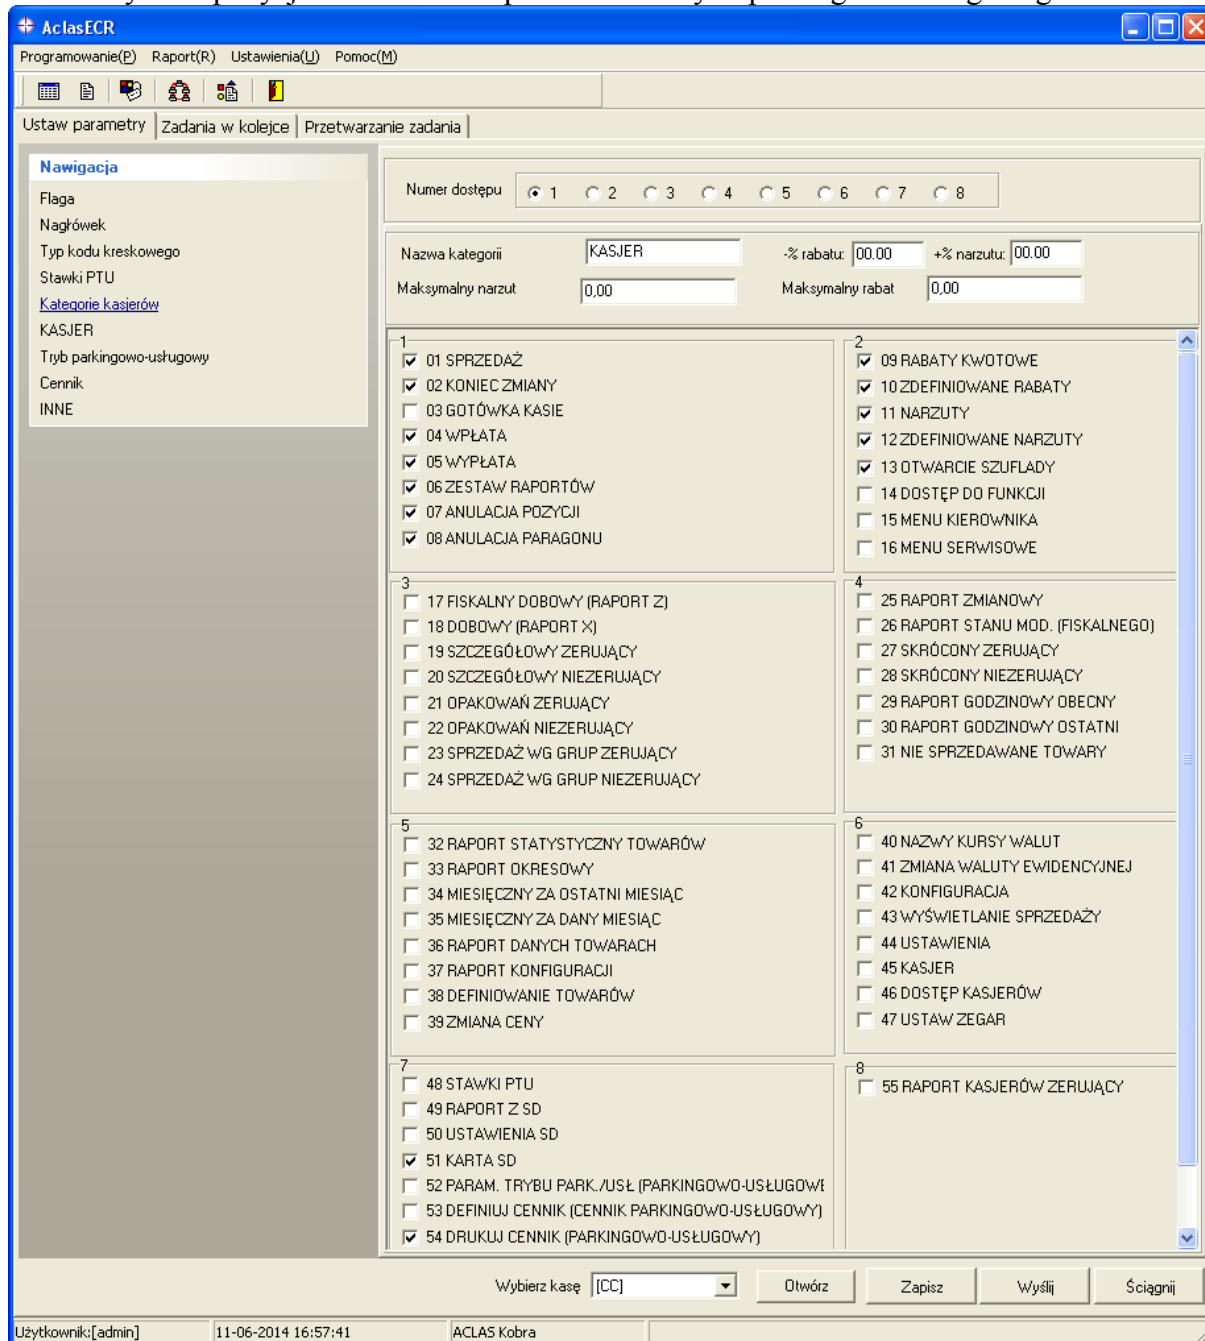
AclasECR

Programowanie(P) Raport(R) Ustawienia(U) Pomoc(M)

Ustaw parametry | Zadania w kolejce | Przetwarzanie zadania

Nawigacja
Flaga
Nagłówek
Typ kodu kreskowego
Stawki PTU
Kategorie kasjerów
KASJER
Tryb parkingowo-usługowy
Cennik
INNE

Numer dostępu 1 2 3 4 5 6 7 8

Nazwa kategorii KASJER -% rabatu: 00.00 +% narzutu: 00.00
Maksymalny narzut 0,00 Maksymalny rabat 0,00

1
01 SPRZEDAŻ
02 KONIEC ZMIANY
03 GOTÓWKA KASIE
04 WPŁATA
05 WYPŁATA
06 ZESTAW RAPORTÓW
07 ANULACJA POZYCJI
08 ANULACJA PARAGONU

2
09 RABATY KWOTOWE
10 ZDEFINIOWANE RABATY
11 NARZUTY
12 ZDEFINIOWANE NARZUTY
13 OTWARCIE SZUFLADY
14 DOSTĘP DO FUNKCJI
15 MENU KIEROWNIKA
16 MENU SERWISOWE

3
17 FISKALNY DOBOWY (RAPORT Z)
18 DOBOWY (RAPORT X)
19 SZCZEGÓŁOWY ZERUJĄCY
20 SZCZEGÓŁOWY NIEZERUJĄCY
21 OPAKOWAŃ ZERUJĄCY
22 OPAKOWAŃ NIEZERUJĄCY
23 SPRZEDAŻ WG GRUP ZERUJĄCY
24 SPRZEDAŻ WG GRUP NIEZERUJĄCY

4
25 RAPORT ZMIANOWY
26 RAPORT STANU MOD. (FISKALNEGO)
27 SKRÓCONY ZERUJĄCY
28 SKRÓCONY NIEZERUJĄCY
29 RAPORT GODZINOWY OBECNY
30 RAPORT GODZINOWY OSTATNI
31 NIE SPRZEDAWANE TOWARY

5
32 RAPORT STATYSTYCZNY TOWARÓW
33 RAPORT OKRESOWY
34 MIESIĘCZNY ZA OSTATNI MIESIĄC
35 MIESIĘCZNY ZA DANY MIESIĄC
36 RAPORT DANYCH TOWARACH
37 RAPORT KONFIGURACJI
38 DEFINIOWANIE TOWARÓW
39 ZMIANA CENY

6
40 NAZWY KURSY WALUT
41 ZMIANA WALUTY EWIDENCYJNEJ
42 KONFIGURACJA
43 WYŚWIETLANIE SPRZEDAŻY
44 USTAWIENIA
45 KASJER
46 DOSTĘP KASJERÓW
47 USTAW ZEGAR

7
48 STAWKI PTU
49 RAPORT Z SD
50 USTAWIENIA SD
51 KARTA SD
52 PARAM. TRYBU PARK./USŁ. (PARKINGOWO-USŁUGOWE
53 DEFINIUJ CENNIK (CENNIK PARKINGOWO-USŁUGOWY)
54 DRUKUJ CENNIK (PARKINGOWO-USŁUGOWY)

8
55 RAPORT KASJERÓW ZERUJĄCY

Wybierz kasę [CC] Otwórz Zapisz Wyślij Ściągnij

Użytkownik:[admin] 11-06-2014 16:57:41 ACLAS Kobra